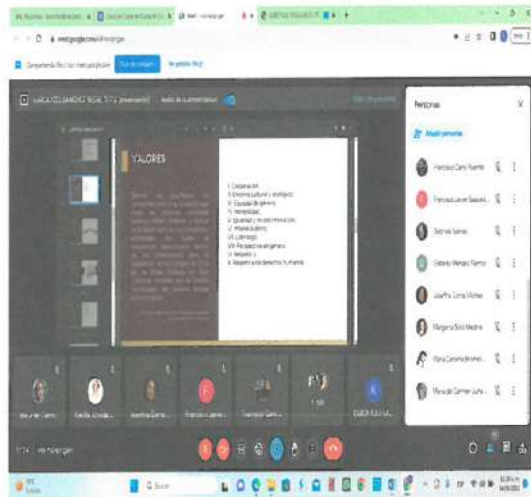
meet.google.com

VALORES

I. Cooperación
II. Entorno cultural y ecológico
III. Equidad de género
IV. Honestidad
V. Igualdad y no discriminación
VI. Interés público
VII. Liderazgo
VIII. Perspectiva de género
IX. Respeto
X. Respeto a los derechos humanos

Personas

Añadir personas

Francisco Cano Huerta

Francisco Javier Saavedra

Dolores Salinas

Gilberto Méndez Ramos

Josefina Cortés Vílchez

Margarita Soto Medina

María Carmina Jiménez

María del Carmen Luna

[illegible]